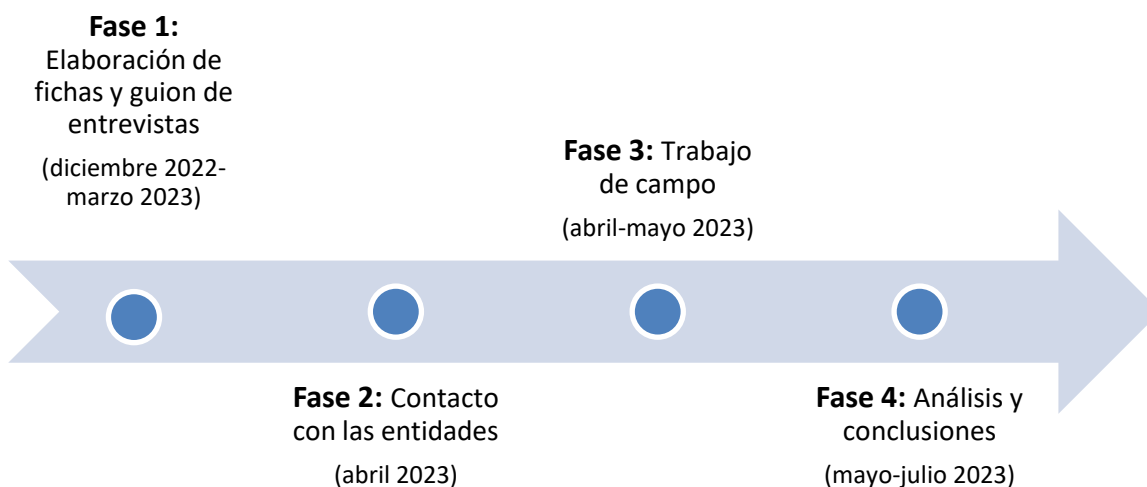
**Fase 1:** Elaboración de fichas y guion de entrevistas

(diciembre 2022-marzo 2023)

**Fase 2:** Contacto con las entidades

(abril 2023)

**Fase 3:** Trabajo de campo

(abril-mayo 2023)

**Fase 4:** Análisis y conclusiones

(mayo-julio 2023)